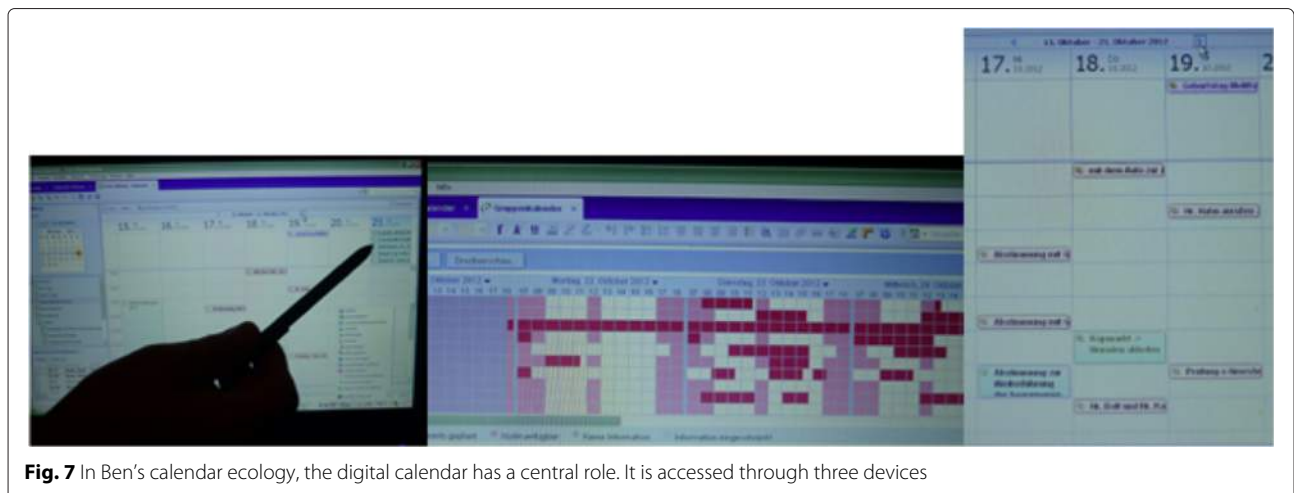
15. Oktober - 21. Oktober 2012

17. Mi

18. Do

19. Fr

2

Gruppenkalender

Druckansicht

Oktober 2012

Montag 22. Oktober 2012

Dienstag 23. Oktober 2012

Mittwoch 24. Oktober

Abstimmung mit

Abstimmung mit

Abstimmung zur

mit dem Rafo zur

Geburtstag

Fr. Kuhn anrufen

Prüfung

Fr. Dall und Fr.

Fig. 7 In Ben's calendar ecology, the digital calendar has a central role. It is accessed through three devices